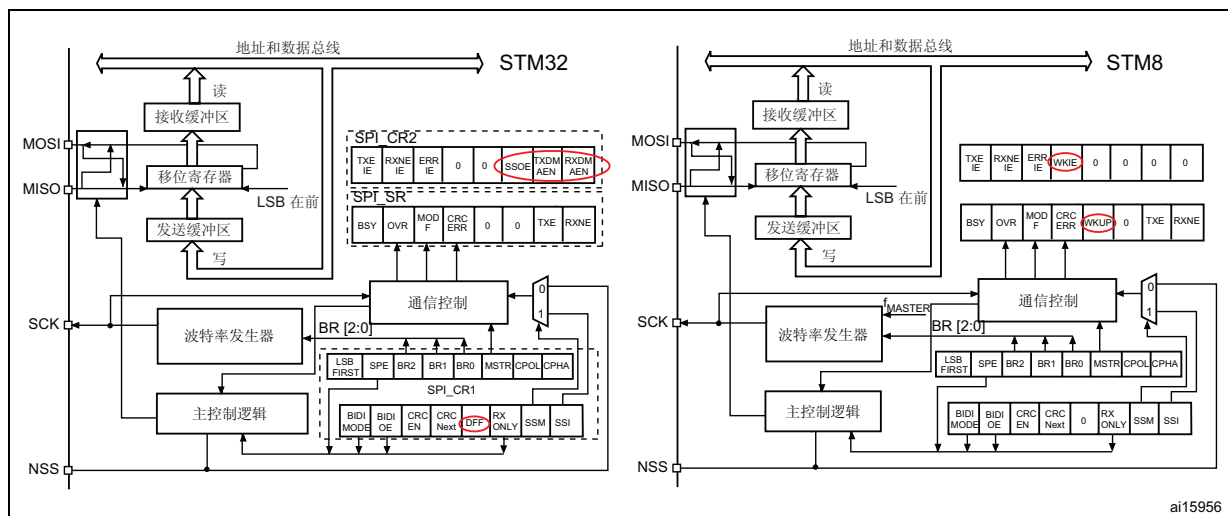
地址和数据总线

STM32

读

接收缓冲区

MOSI

MISO

移位寄存器

LSB 在前

发送缓冲区

写

SPI_CR2

| TXE IE | RXNE IE | ERR IE | 0 | 0 | SSOE | TXDM AEN | RXDM AEN |
|---|---|---|---|---|---|---|---|

SPI_SR

| BSY | OVR | MOD F | CRC ERR | 0 | 0 | TXE | RXNE |
|---|---|---|---|---|---|---|---|

通信控制

0

1

SCK

波特率发生器

BR [2:0]

| LSB FIRST | SPE | BR2 | BR1 | BR0 | MSTR | CPOL | CPHA |
|---|---|---|---|---|---|---|---|

SPI_CR1

主控制逻辑

| BIDI MODE | BIDI OE | CRC EN | CRC Next | DFF | RX ONLY | SSM | SSI |
|---|---|---|---|---|---|---|---|

NSS

地址和数据总线

STM8

读

接收缓冲区

MOSI

MISO

移位寄存器

LSB 在前

发送缓冲区

写

| TXE IE | RXNE IE | ERR IE | WKIE | 0 | 0 | 0 | 0 |
|---|---|---|---|---|---|---|---|

| BSY | OVR | MOD F | CRC ERR | WKUP | 0 | TXE | RXNE |
|---|---|---|---|---|---|---|---|

$f_{MASTER}$

通信控制

0

1

SCK

波特率发生器

BR [2:0]

| LSB FIRST | SPE | BR2 | BR1 | BR0 | MSTR | CPOL | CPHA |
|---|---|---|---|---|---|---|---|

主控制逻辑

| BIDI MODE | BIDI OE | CRC EN | CRC Next | 0 | RX ONLY | SSM | SSI |
|---|---|---|---|---|---|---|---|

NSS

ai15956